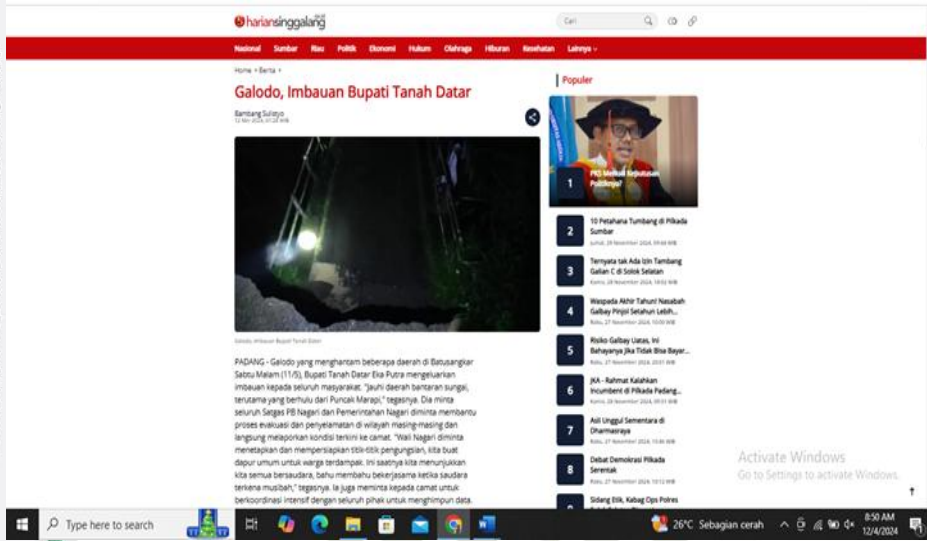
hariansinggalang

Cari

Nasional Sumbar Riau Politik Ekonomi Hukum Olahraga Hiburan Kesehatan Lainnya

Home > Berita >

Galodo, Imbauan Bupati Tanah Datar

Bambang Sulistyo
12 Nov 2024, 07:22 WIB

Galodo, Imbauan Bupati Tanah Datar

PADANG - Galodo yang menghantam beberapa daerah di Batusangkar Sabtu Malam (11/5), Bupati Tanah Datar Eka Putra mengeluarkan imbauan kepada seluruh masyarakat. "Jauhi daerah bantaran sungai, terutama yang berhulu dari Puncak Marapi," tegasnya. Dia minta seluruh Satgas PB Nagari dan Pemerintahan Nagari diminta membantu proses evakuasi dan penyelamatan di wilayah masing-masing dan langsung melaporkan kondisi terkini ke camat. "Wali Nagari diminta menetapkan dan mempersiapkan titik-titik pengungsian, kita buat dapur umum untuk warga terdampak. Ini saatnya kita menunjukkan kita semua bersaudara, bahu membahu bekerjasama ketika saudara terkena musibah," tegasnya. Ia juga meminta kepada camat untuk berkoordinasi intensif dengan seluruh pihak untuk menghimpun data.

Populer

1 PKS Menuai Kejutusan Politiknya?

2 10 Petahana Tumbang di Pilkada Sumbar
Jumat, 29 November 2024, 09:48 WIB

3 Ternyata tak Ada Izin Tambang Galian C di Solok Selatan
Kamis, 28 November 2024, 14:02 WIB

4 Waspada Akhir Tahun! Nasabah Galbay Pinjol Setahun Lebih...
Rabu, 27 November 2024, 10:00 WIB

5 Risiko Galbay Uatas, Ini Bahayanya Jika Tidak Bisa Bayar...
Rabu, 27 November 2024, 20:01 WIB

6 JKA - Rahmat Kalahkan Incumbent di Pilkada Padang...
Kamis, 28 November 2024, 09:31 WIB

7 Asli Unggul Sementara di Dharmasraya
Rabu, 27 November 2024, 15:46 WIB

8 Debat Demokrasi Pilkada Serentak
Rabu, 27 November 2024, 10:12 WIB

Sidang Etik, Kabag Ops Polres

Activate Windows
Go to Settings to activate Windows.

Type here to search

26°C Sebagian cerah
8:50 AM
12/4/2024